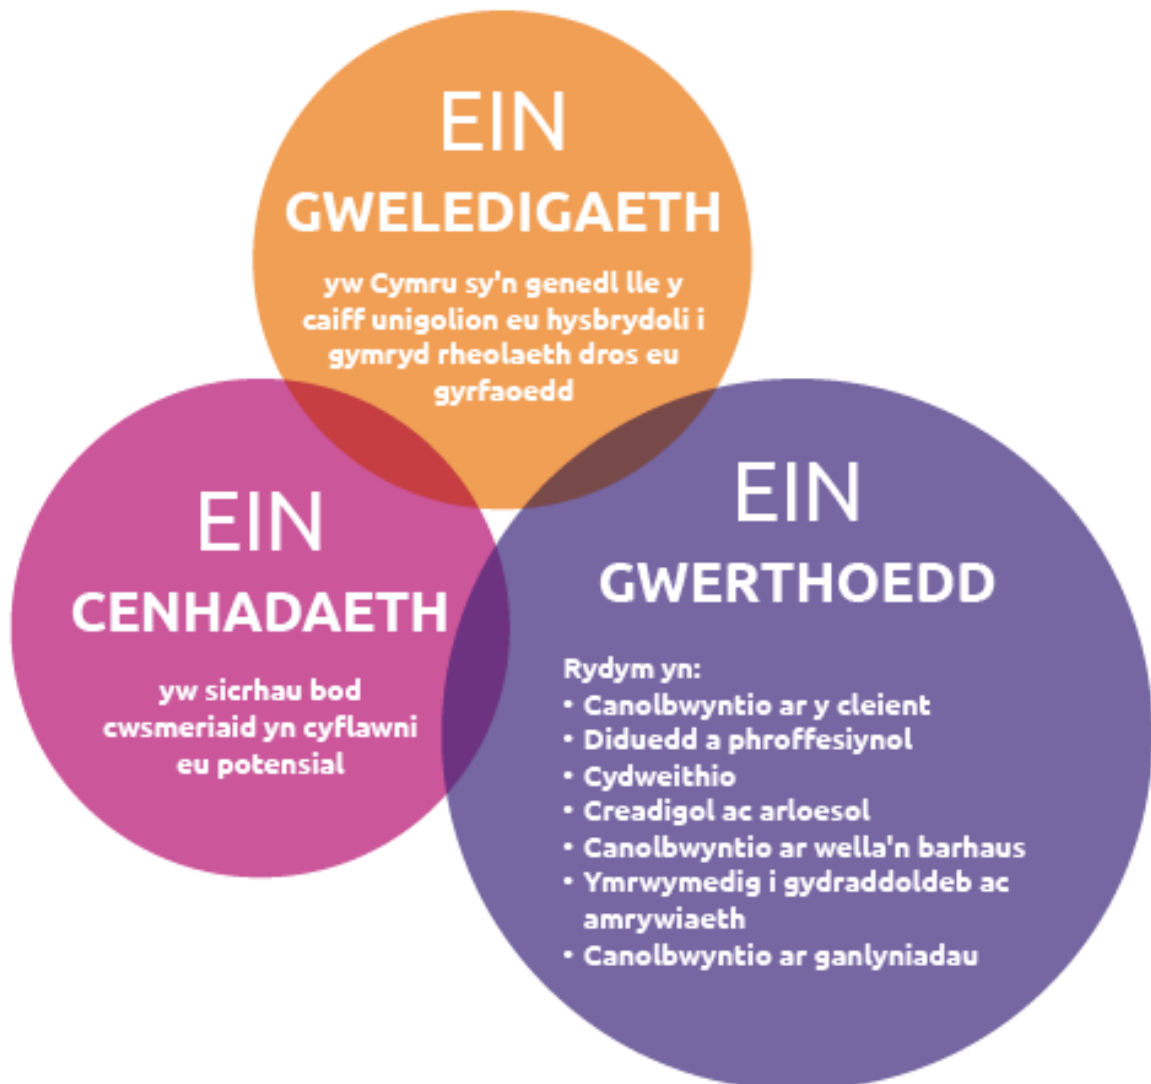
EIN
GWELEDIGAETH

yw Cymru sy'n genedl lle y caiff unigolion eu hysbrydoli i gymryd rheolaeth dros eu gyrfaoedd

EIN
CENHADAETH

yw sicrhau bod cwsmeriaid yn cyflawni eu potensial

EIN
GWERTHOEDD

Rydym yn:
• Canolbwyntio ar y cleient
• Diduedd a phroffesiynol
• Cydweithio
• Creadigol ac arloesol
• Canolbwyntio ar wella'n barhaus
• Ymrwymedig i gydraddoldeb ac amrywiaeth
• Canolbwyntio ar ganlyniadau